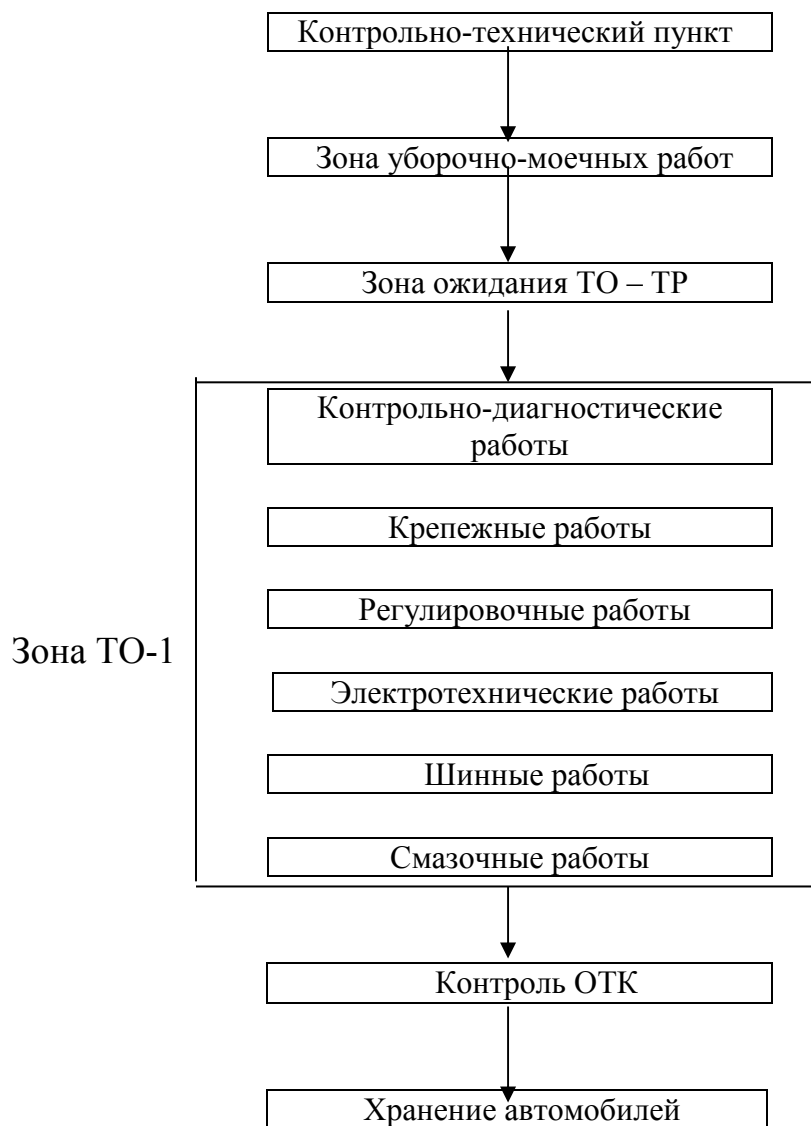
Контрольно-технический пункт

Зона уборочно-моечных работ

Зона ожидания ТО – ТР

Зона ТО-1

Контрольно-диагностические работы

Крепежные работы

Регулировочные работы

Электротехнические работы

Шинные работы

Смазочные работы

Контроль ОТК

Хранение автомобилей